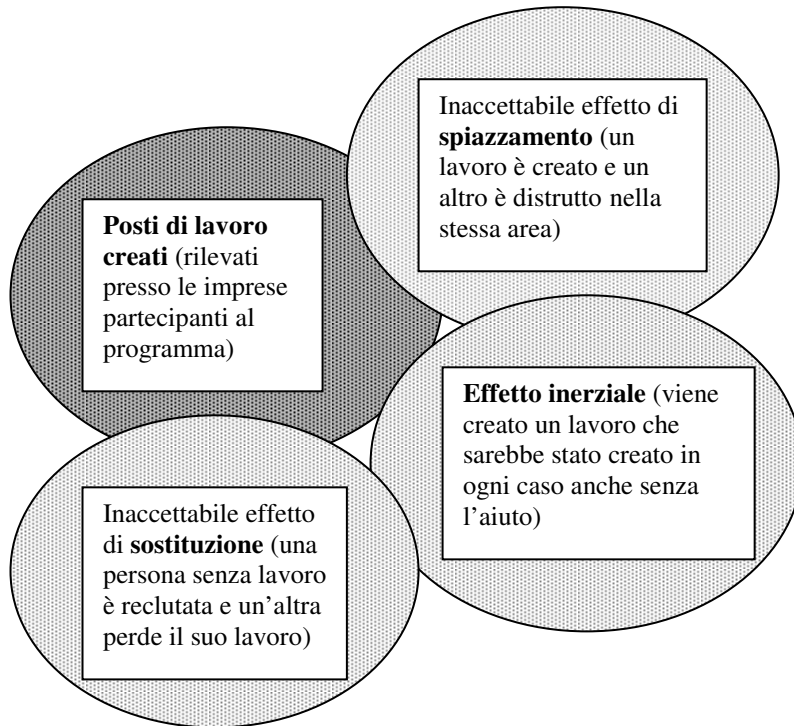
Inaccettabile effetto di **spiazzamento** (un lavoro è creato e un altro è distrutto nella stessa area)

**Posti di lavoro creati** (rilevati presso le imprese partecipanti al programma)

**Effetto inerziale** (viene creato un lavoro che sarebbe stato creato in ogni caso anche senza l'aiuto)

Inaccettabile effetto di **sostituzione** (una persona senza lavoro è reclutata e un'altra perde il suo lavoro)